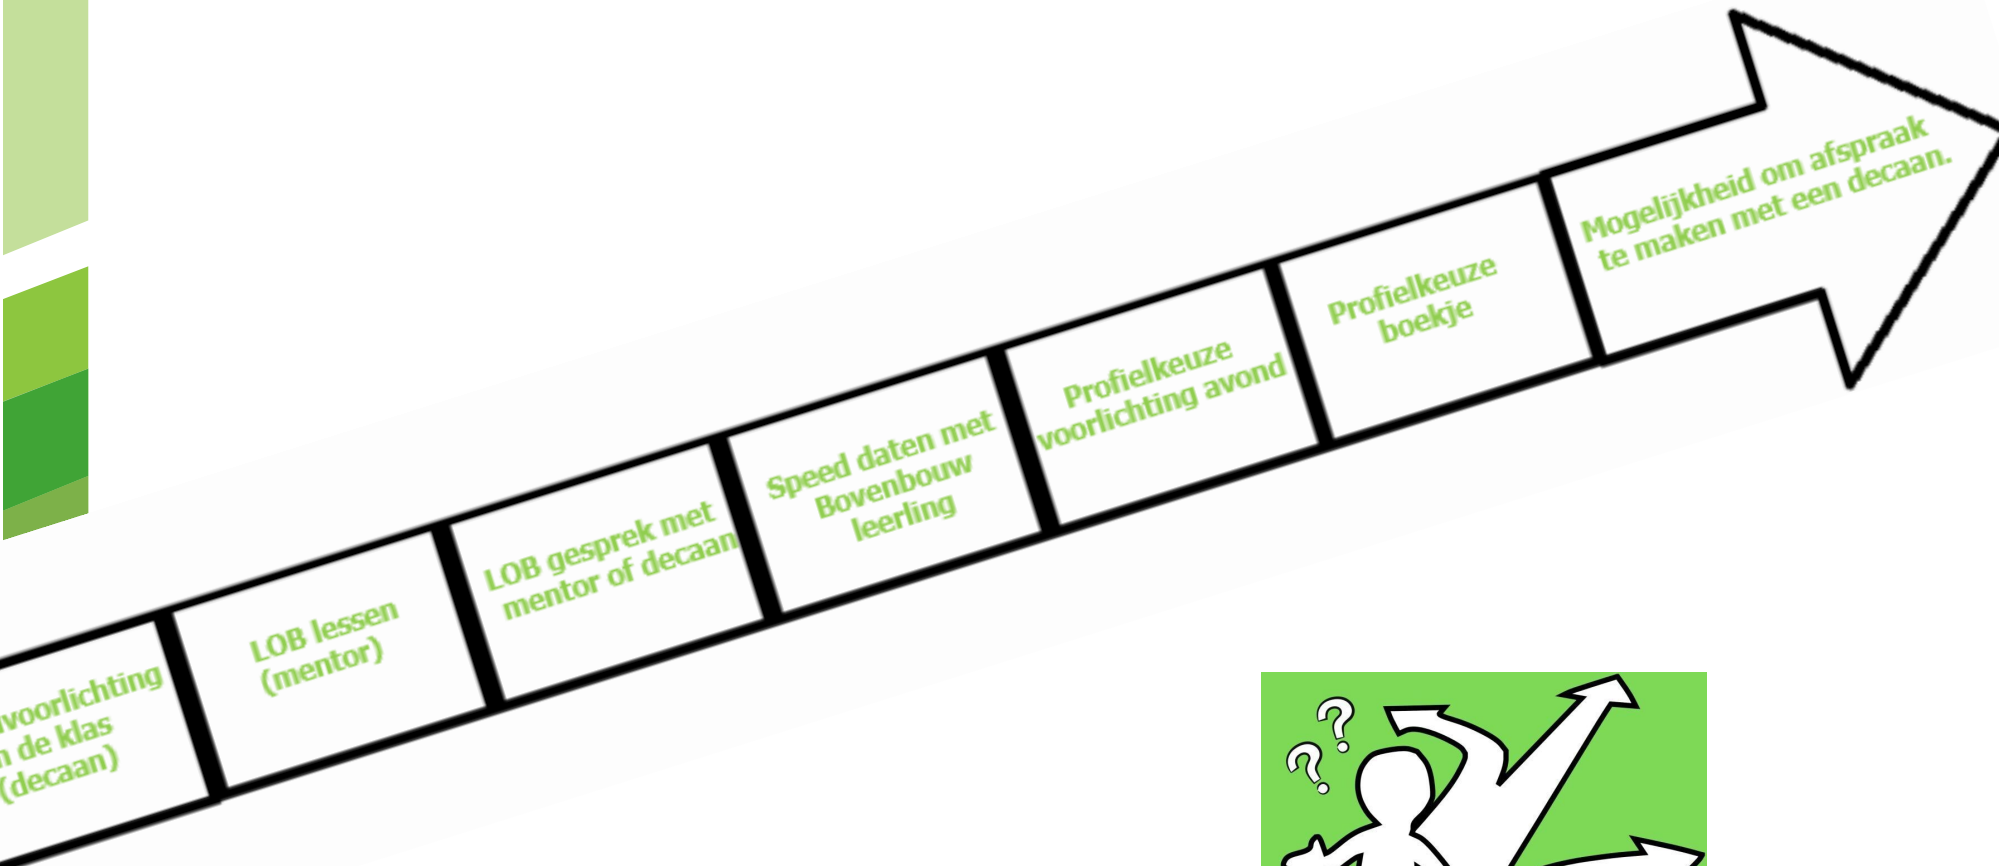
voorlichting
n de klas
(decaan)

LOB lessen
(mentor)

LOB gesprek met
mentor of decaan

Speed daten met
Bovenbouw
leerling

Profielkeuze
voorlichting avond

Profielkeuze
boekje

Mogelijkheid om afspraak
te maken met een decaan.

??